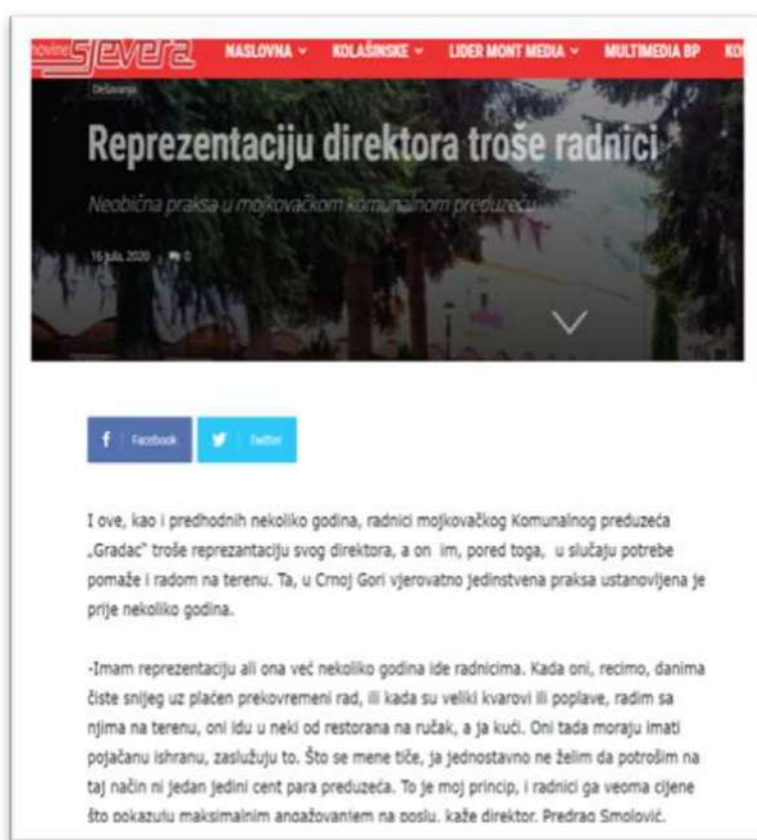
novine sjevera NASLOVNA KOLAŠINSKE LIDER MONT MEDIA MULTIMEDIA BP KO

Dešavanja

Reprezentaciju direktora troše radnici

Neobična praksa u mojkovačkom komunalnom preduzeću

16 jula, 2020 0

Facebook Twitter

I ove, kao i predhodnih nekoliko godina, radnici mojkovačkog Komunalnog preduzeća „Gradac" troše reprezentaciju svog direktora, a on im, pored toga, u slučaju potrebe pomaže i radom na terenu. Ta, u Crnoj Gori vjerovatno jedinstvena praksa ustanovljena je prije nekoliko godina.

-Imam reprezentaciju ali ona već nekoliko godina ide radnicima. Kada oni, recimo, danima čiste snijeg uz plaćen prekovremeni rad, ili kada su veliki kvarovi ili poplave, radim sa njima na terenu, oni idu u neki od restorana na ručak, a ja kući. Oni tada moraju imati pojačanu ishranu, zaslužuju to. Što se mene tiče, ja jednostavno ne želim da potrošim na taj način ni jedan jedini cent para preduzeća. To je moj princip, i radnici ga veoma cijene što pokazuju maksimalnim angažovanjem na poslu, kaže direktor, Predrag Smolović.